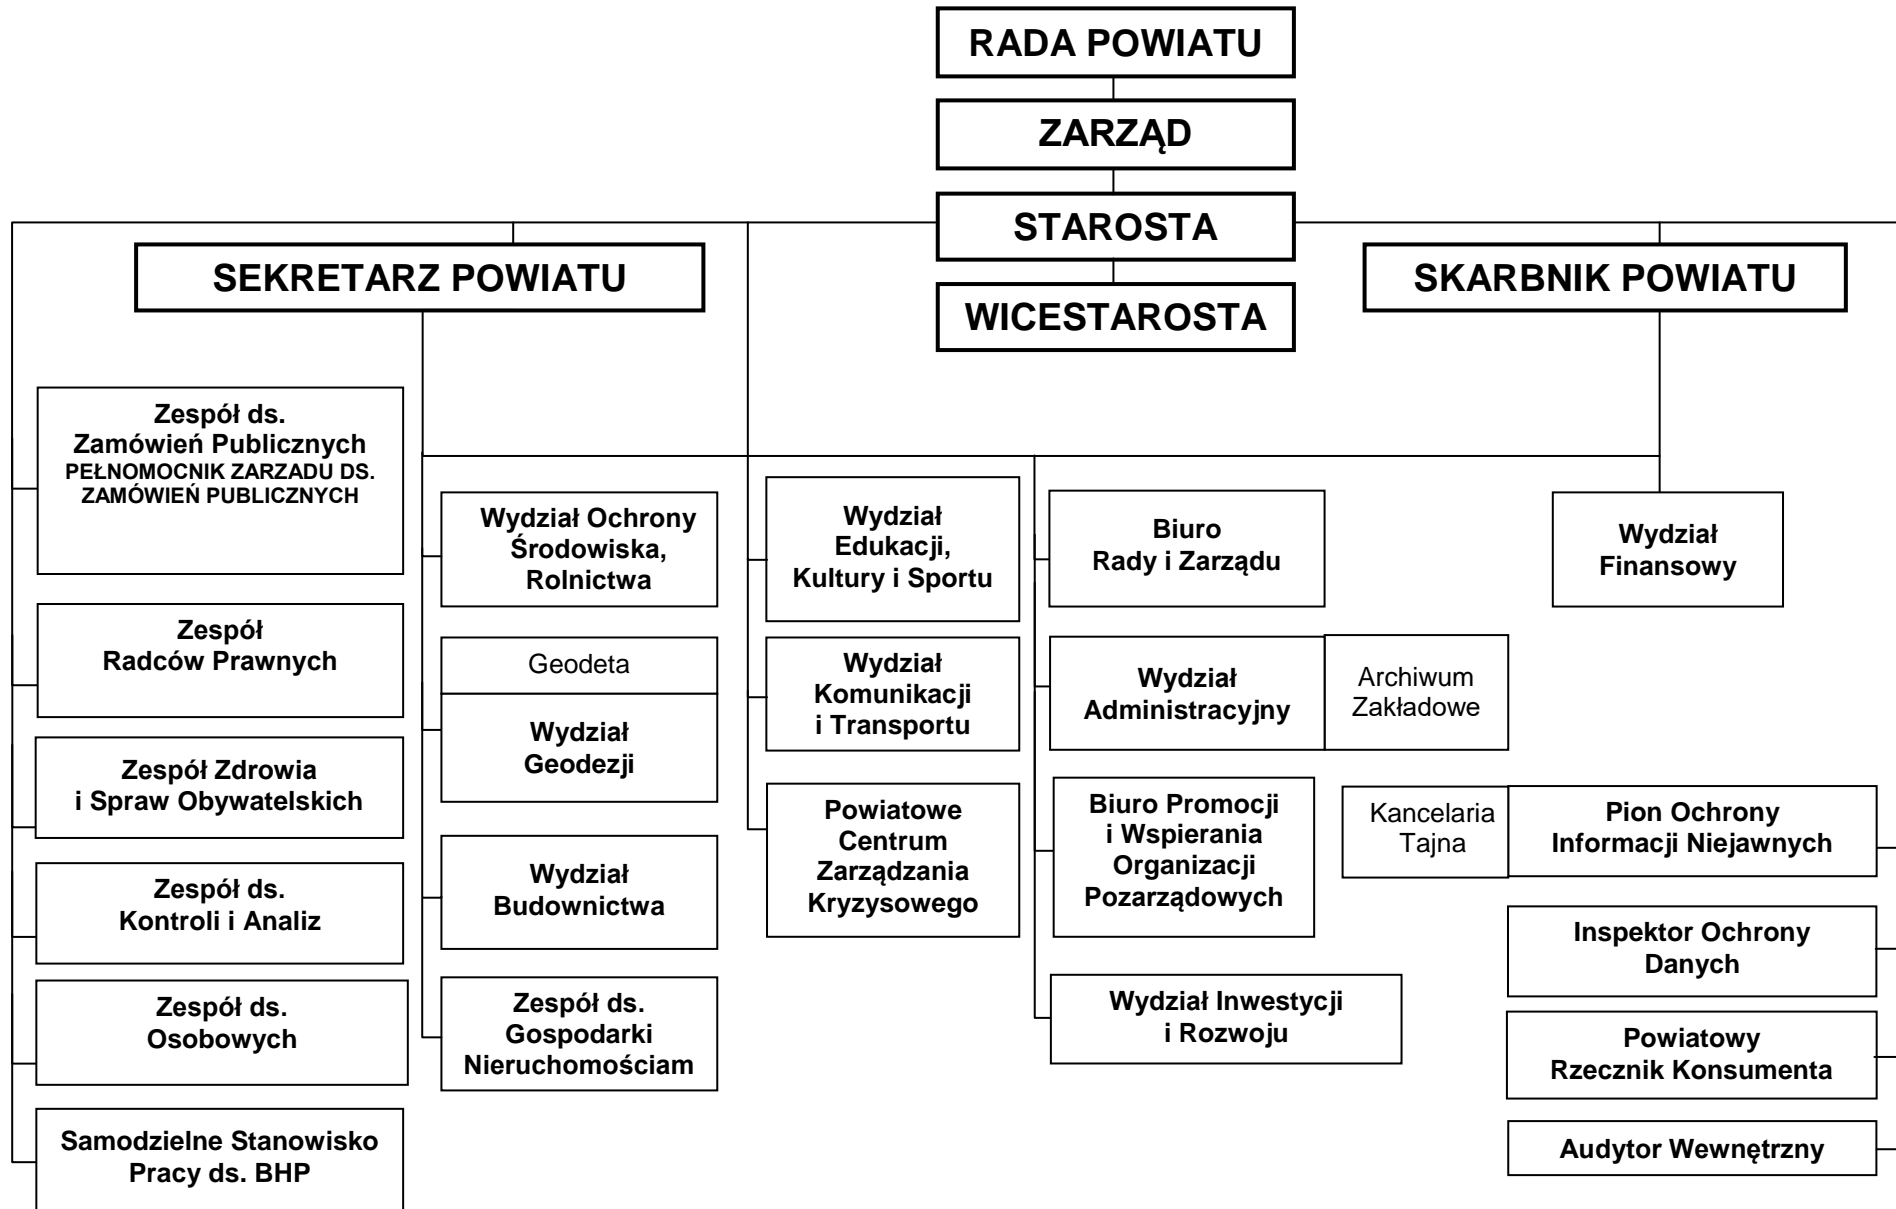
RADA POWIATU

ZARZĄD

STAROSTA

WICESTAROSTA

SEKRETARZ POWIATU

SKARBNIK POWIATU

Zespół ds. Zamówień Publicznych
PEŁNOMOCNIK ZARZADU DS. ZAMÓWIEŃ PUBLICZNYCH

Zespół Radców Prawnych

Zespół Zdrowia i Spraw Obywatelskich

Zespół ds. Kontroli i Analiz

Zespół ds. Osobowych

Samodzielne Stanowisko Pracy ds. BHP

Wydział Ochrony Środowiska, Rolnictwa

Geodeta

Wydział Geodezji

Wydział Budownictwa

Zespół ds. Gospodarki Nieruchomościam

Wydział Edukacji, Kultury i Sportu

Wydział Komunikacji i Transportu

Powiatowe Centrum Zarządzania Kryzysowego

Biuro Rady i Zarządu

Wydział Administracyjny

Archiwum Zakładowe

Biuro Promocji i Wspierania Organizacji Pozarządowych

Wydział Inwestycji i Rozwoju

Wydział Finansowy

Kancelaria Tajna

Pion Ochrony Informacji Niejawnych

Inspektor Ochrony Danych

Powiatowy Rzecznik Konsumenta

Audytor Wewnętrzny